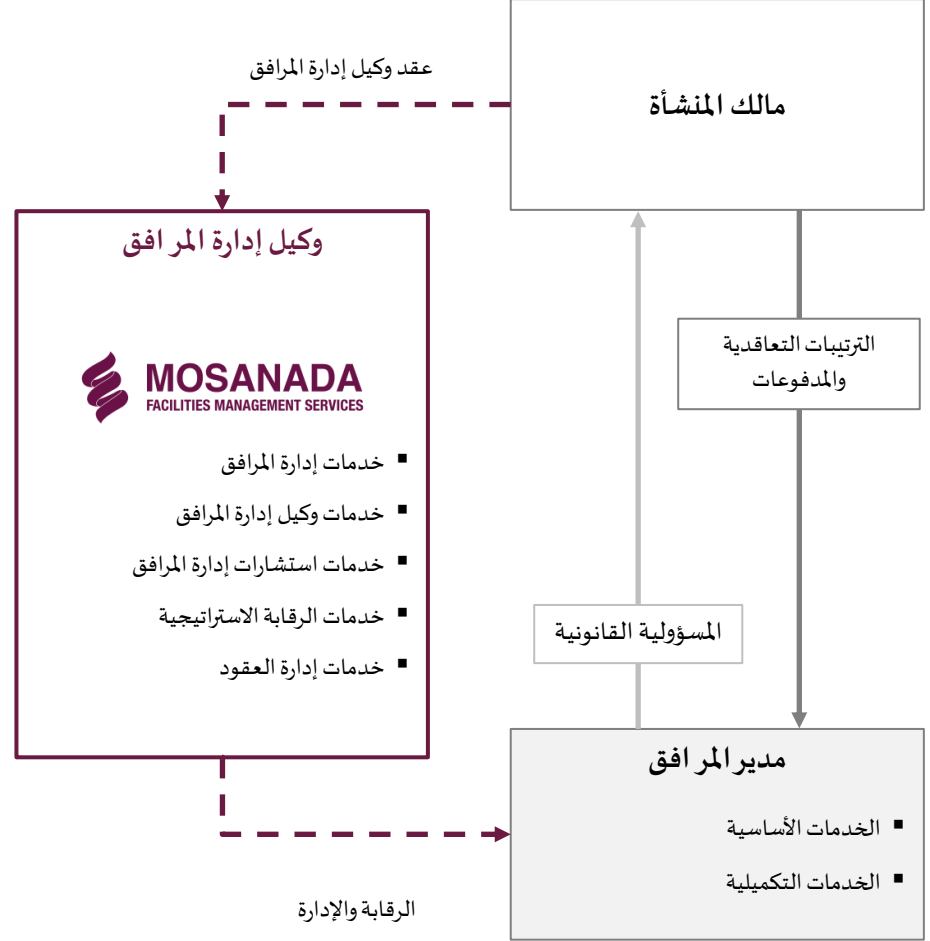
عقد وكيل إدارة المرافق

مالك المنشأة

وكيل إدارة المرافق

MOSANADA
FACILITIES MANAGEMENT SERVICES

▪ خدمات إدارة المرافق
▪ خدمات وكيل إدارة المرافق
▪ خدمات استشارات إدارة المرافق
▪ خدمات الرقابة الاستراتيجية
▪ خدمات إدارة العقود

الترتيبات التعاقدية والمدفوعات

المسؤولية القانونية

مدير المرافق

▪ الخدمات الأساسية
▪ الخدمات التكميلية

الرقابة والإدارة